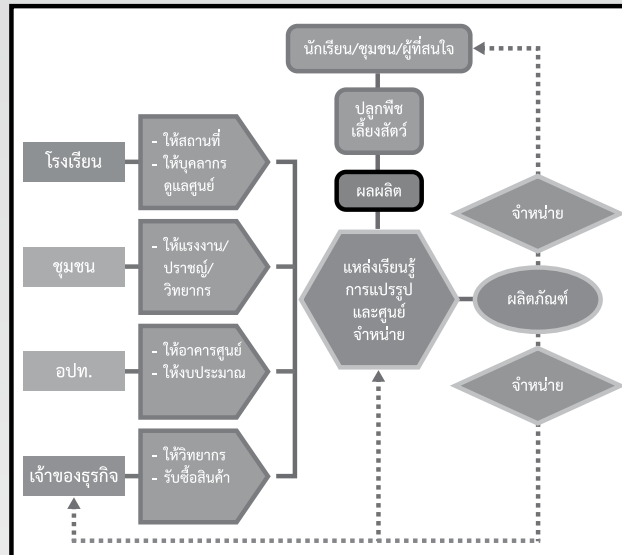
นักเรียน/ชุมชน/ผู้ที่สนใจ

ปลูกพืช เลี้ยงสัตว์

ผลผลิต

โรงเรียน

- ให้สถานที่
- ให้บุคลากร ดูแลศูนย์

ชุมชน

- ให้แรงงาน/ ปราชญ์/ วิทยากร

อปท.

- ให้อาคารศูนย์
- ให้งบประมาณ

เจ้าของธุรกิจ

- ให้วิทยากร
- รับซื้อสินค้า

แหล่งเรียนรู้ การแปรรูป และศูนย์ จำหน่าย

จำหน่าย

ผลิตภัณฑ์

จำหน่าย